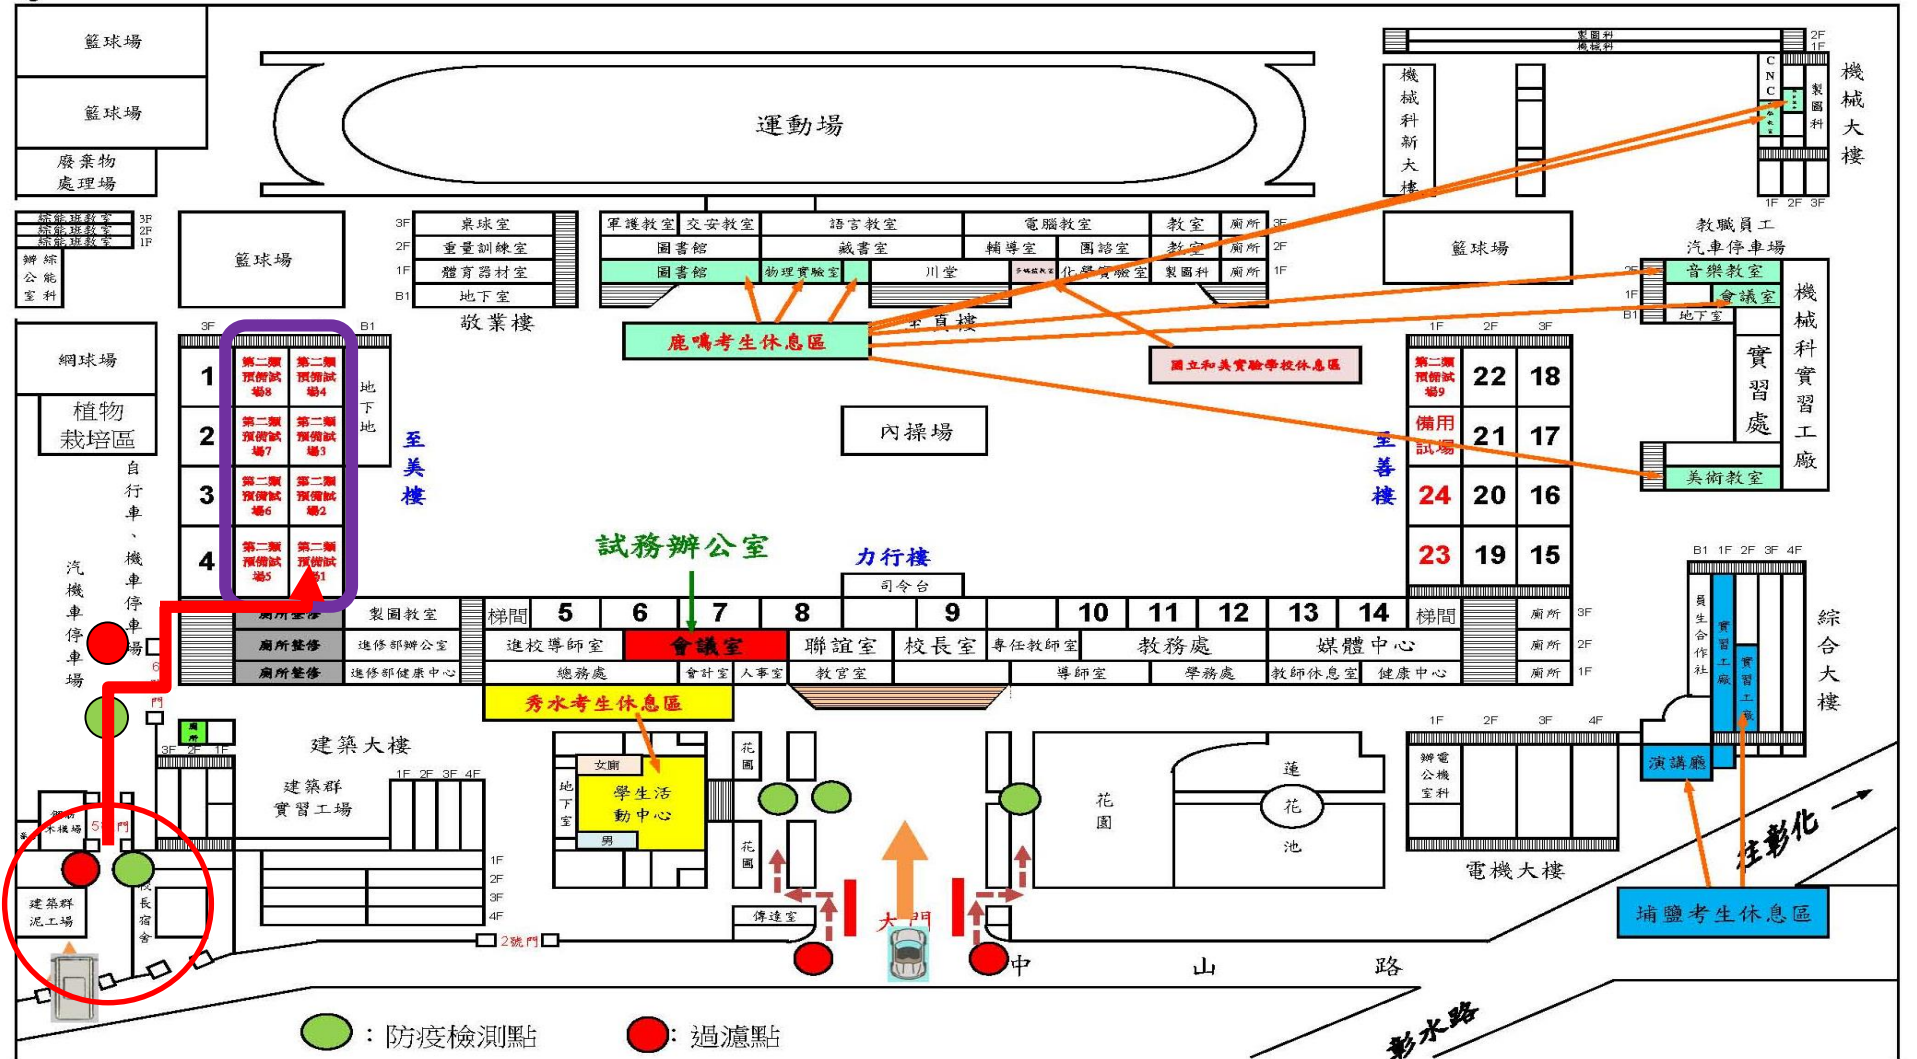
籃球場
籃球場
廢棄物處理場
綜能班教室 3F
綜能班教室 2F
綜能班教室 1F
辦公室 綜能科
籃球場
網球場
植物栽培區
自行車、機車停車場
汽機車停車場
運動場
3F 桌球室
2F 重量訓練室
1F 體育器材室
B1 地下室
敬業樓
軍護教室 交安教室 語言教室 電腦教室 教室 廁所 3F
圖書館 藏書室 輔導室 團諮室 教室 廁所 2F
圖書館 物理實驗室 川堂 化學實驗室 製圖科 廁所 1F
至真樓
鹿鳴考生休息區
國立和美實驗學校休息區
籃球場
製圖科
機械科
2F
1F
CNC
製圖科
機械大樓
1F 2F 3F
機械科新大樓
教職員工汽車停車場
2F 音樂教室
1F 會議室
B1 地下室
機械科實習工廠
實習處
美術教室
3F B1
1 第二類預備試場8 第二類預備試場4
2 第二類預備試場7 第二類預備試場3
3 第二類預備試場6 第二類預備試場2
4 第二類預備試場5 第二類預備試場1
地下地
至美樓
內操場
至善樓
1F 2F 3F
第二類預備試場9 22 18
備用試場 21 17
24 20 16
23 19 15
試務辦公室
力行樓
司令台
廁所整修 製圖教室 梯間 5 6 7 8 9 10 11 12 13 14 梯間 廁所 3F
廁所整修 進修部辦公室 進校導師室 會議室 聯誼室 校長室 專任教師室 教務處 媒體中心 廁所 2F
廁所整修 進修部健康中心 總務處 會計室 人事室 教官室 導師室 學務處 教師休息室 健康中心 廁所 1F
秀水考生休息區
6門
建築大樓
3F 2F 1F
建築群實習工場
1F 2F 3F 4F
1F 2F 3F 4F
鋼筋木模場
5號門
建築群泥工場
校長宿舍
2號門
地下室
女廁
男
學生活動中心
花圃
花圃
傳達室
大門
花園
蓮花池
1F 2F 3F 4F
辦公室 電機科
電機大樓
B1 1F 2F 3F 4F
員生合作社
實習工廠
實習工廠
演講廳
綜合大樓
埔鹽考生休息區
往彰化
中 山 路
彰水路
：防疫檢測點
：過濾點